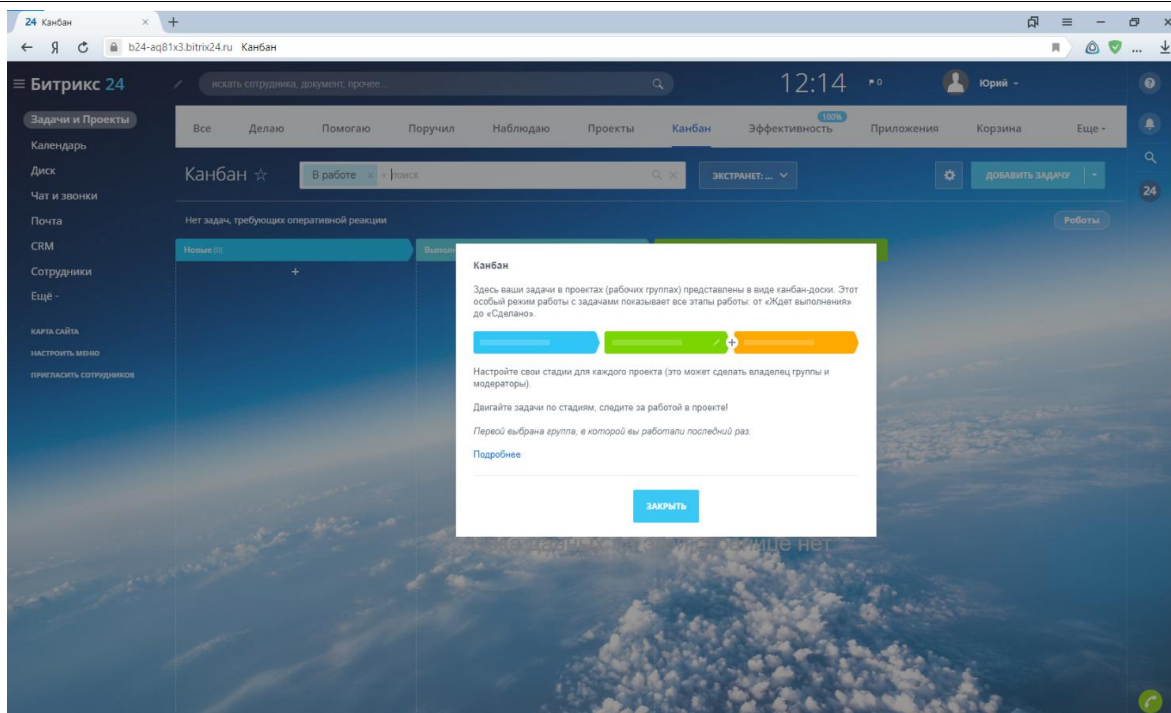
24 Канбан

b24-aq81x3.bitrix24.ru Канбан

Битрикс 24

искать сотрудника, документ, прочее...

12:14

0

Юрий

Задачи и Проекты
Календарь
Диск
Чат и звонки
Почта
CRM
Сотрудники
Ещё

КАРТА САЙТА
НАСТРОИТЬ МЕНЮ
ПРИГЛАСИТЬ СОТРУДНИКОВ

Все | Делаю | Помогаю | Поручил | Наблюдаю | Проекты | Канбан | 100% Эффективность | Приложения | Корзина | Еще

Канбан ☆

В работе × + поиск

ЭКСТРАНЕТ: ...

ДОБАВИТЬ ЗАДАЧУ

Нет задач, требующих оперативной реакции

Роботы

Новые (0)

Выпол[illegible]

+

Канбан

Здесь ваши задачи в проектах (рабочих группах) представлены в виде канбан-доски. Этот особый режим работы с задачами показывает все этапы работы: от «Ждет выполнения» до «Сделано».

Настройте свои стадии для каждого проекта (это может сделать владелец группы и модераторы).

Двигайте задачи по стадиям, следите за работой в проекте!

Первой выбрана группа, в которой вы работали последний раз.

Подробнее

ЗАКРЫТЬ

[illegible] нет

24